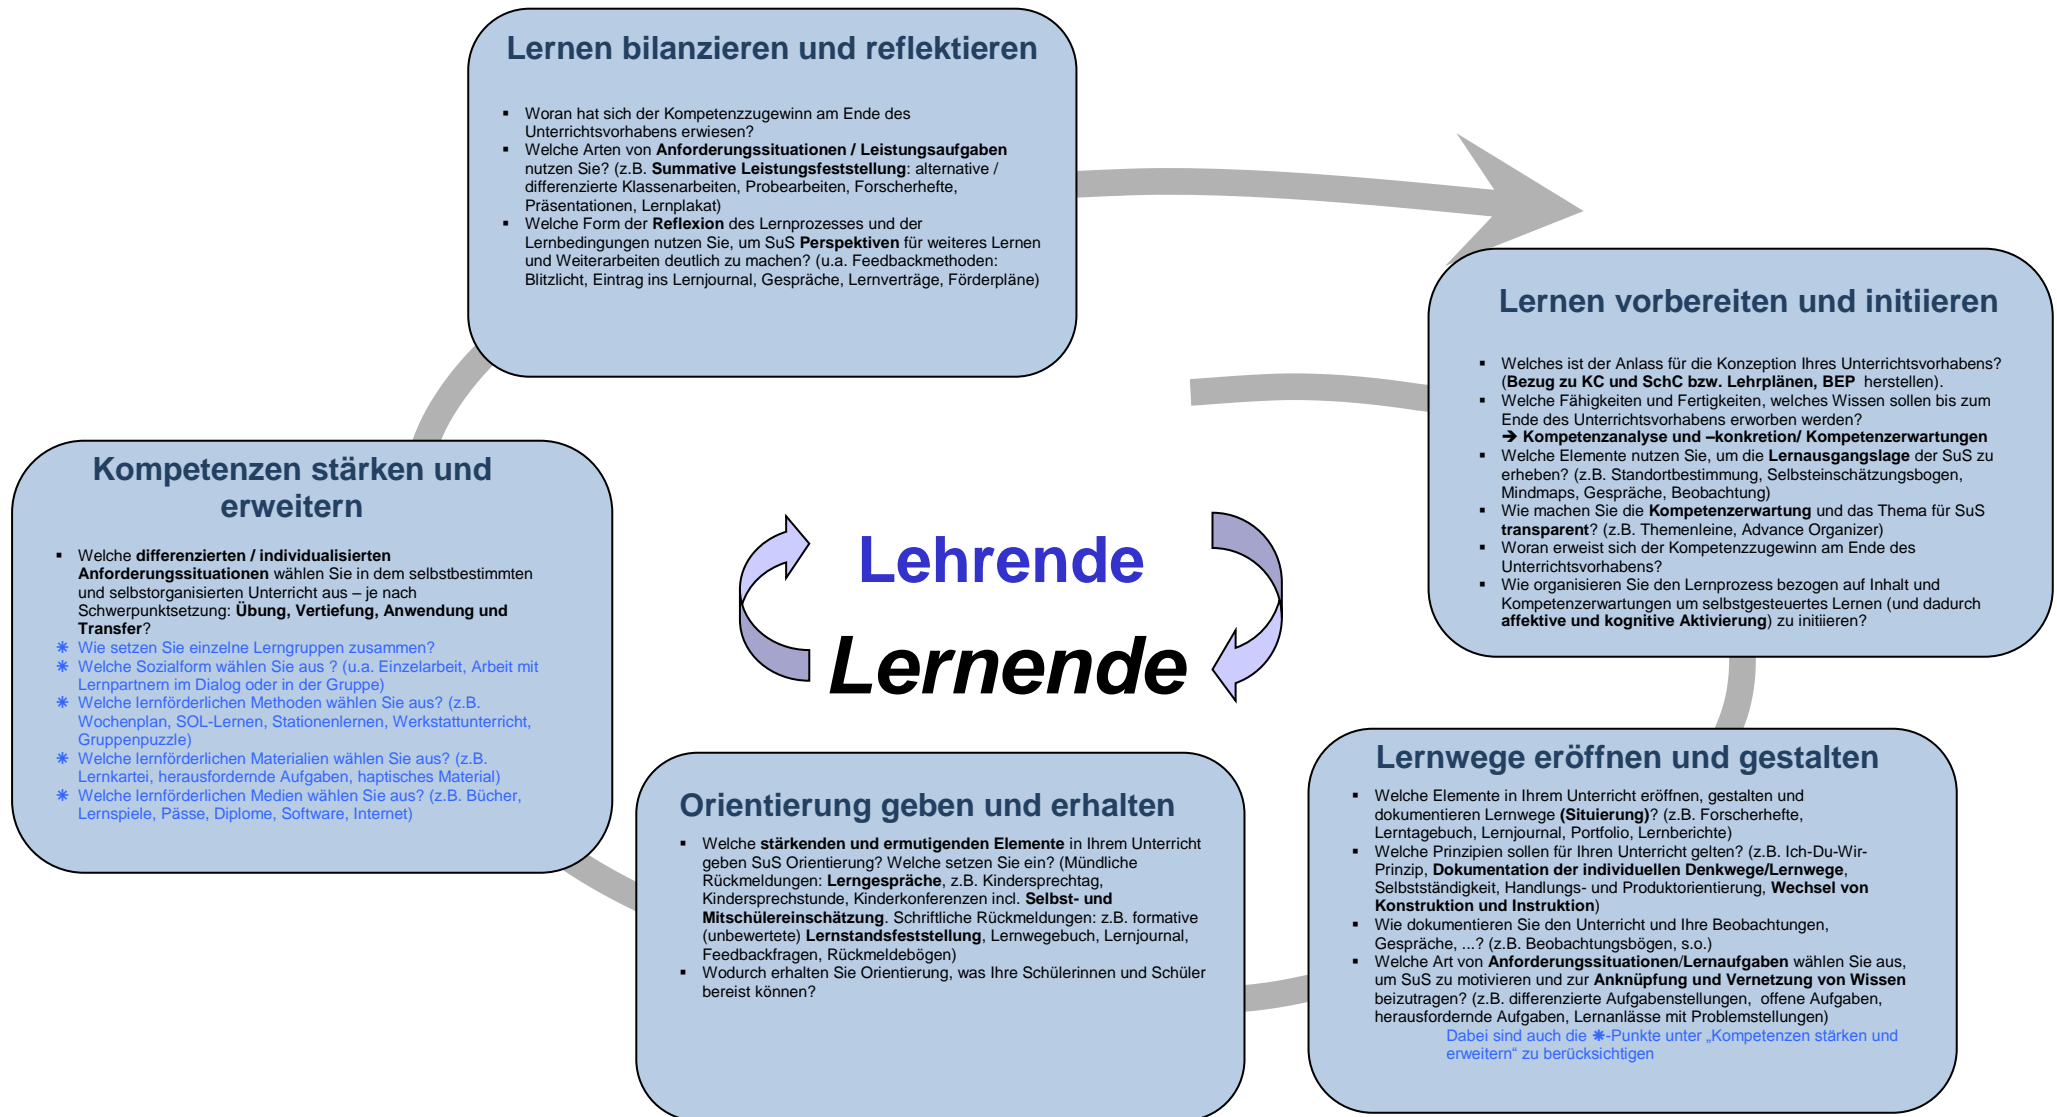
Lernen bilanzieren und reflektieren

- Woran hat sich der Kompetenzzugewinn am Ende des Unterrichtsvorhabens erwiesen?
- Welche Arten von **Anforderungssituationen / Leistungsaufgaben** nutzen Sie? (z.B. **Summative Leistungsfeststellung**: alternative / differenzierte Klassenarbeiten, Probearbeiten, Forscherhefte, Präsentationen, Lernplakat)
- Welche Form der **Reflexion** des Lernprozesses und der Lernbedingungen nutzen Sie, um SuS **Perspektiven** für weiteres Lernen und Weiterarbeiten deutlich zu machen? (u.a. Feedbackmethoden: Blitzlicht, Eintrag ins Lernjournal, Gespräche, Lernverträge, Förderpläne)

Lernen vorbereiten und initiieren

- Welches ist der Anlass für die Konzeption Ihres Unterrichtsvorhabens? (**Bezug zu KC und SchC bzw. Lehrplänen, BEP** herstellen).
- Welche Fähigkeiten und Fertigkeiten, welches Wissen sollen bis zum Ende des Unterrichtsvorhabens erworben werden? **➔ Kompetenzanalyse und –konkretion/ Kompetenzerwartungen**
- Welche Elemente nutzen Sie, um die **Lernausgangslage** der SuS zu erheben? (z.B. Standortbestimmung, Selbsteinschätzungsbogen, Mindmaps, Gespräche, Beobachtung)
- Wie machen Sie die **Kompetenzerwartung** und das Thema für SuS **transparent**? (z.B. Themenleine, Advance Organizer)
- Woran erweist sich der Kompetenzzugewinn am Ende des Unterrichtsvorhabens?
- Wie organisieren Sie den Lernprozess bezogen auf Inhalt und Kompetenzerwartungen um selbstgesteuertes Lernen (und dadurch **affektive und kognitive Aktivierung**) zu initiieren?

Kompetenzen stärken und erweitern

- Welche **differenzierten / individualisierten Anforderungssituationen** wählen Sie in dem selbstbestimmten und selbstorganisierten Unterricht aus – je nach Schwerpunktsetzung: **Übung, Vertiefung, Anwendung und Transfer**?
* Wie setzen Sie einzelne Lerngruppen zusammen?
* Welche Sozialform wählen Sie aus ? (u.a. Einzelarbeit, Arbeit mit Lernpartnern im Dialog oder in der Gruppe)
* Welche lernförderlichen Methoden wählen Sie aus? (z.B. Wochenplan, SOL-Lernen, Stationenlernen, Werkstattunterricht, Gruppenpuzzle)
* Welche lernförderlichen Materialien wählen Sie aus? (z.B. Lernkartei, herausfordernde Aufgaben, haptisches Material)
* Welche lernförderlichen Medien wählen Sie aus? (z.B. Bücher, Lernspiele, Pässe, Diplome, Software, Internet)

Lehrende
Lernende

Orientierung geben und erhalten

- Welche **stärkenden und ermutigenden Elemente** in Ihrem Unterricht geben SuS Orientierung? Welche setzen Sie ein? (Mündliche Rückmeldungen: **Lerngespräche**, z.B. Kindersprechtag, Kindersprechstunde, Kinderkonferenzen incl. **Selbst- und Mitschülereinschätzung**. Schriftliche Rückmeldungen: z.B. formative (unbewertete) **Lernstandsfeststellung**, Lernwegebuch, Lernjournal, Feedbackfragen, Rückmeldebögen)
- Wodurch erhalten Sie Orientierung, was Ihre Schülerinnen und Schüler bereist können?

Lernwege eröffnen und gestalten

- Welche Elemente in Ihrem Unterricht eröffnen, gestalten und dokumentieren Lernwege **(Situierung)**? (z.B. Forscherhefte, Lerntagebuch, Lernjournal, Portfolio, Lernberichte)
- Welche Prinzipien sollen für Ihren Unterricht gelten? (z.B. Ich-Du-Wir-Prinzip, **Dokumentation der individuellen Denkwege/Lernwege**, Selbstständigkeit, Handlungs- und Produktorientierung, **Wechsel von Konstruktion und Instruktion**)
- Wie dokumentieren Sie den Unterricht und Ihre Beobachtungen, Gespräche, ...? (z.B. Beobachtungsbögen, s.o.)
- Welche Art von **Anforderungssituationen/Lernaufgaben** wählen Sie aus, um SuS zu motivieren und zur **Anknüpfung und Vernetzung von Wissen** beizutragen? (z.B. differenzierte Aufgabenstellungen, offene Aufgaben, herausfordernde Aufgaben, Lernanlässe mit Problemstellungen)

Dabei sind auch die *-Punkte unter „Kompetenzen stärken und erweitern“ zu berücksichtigen